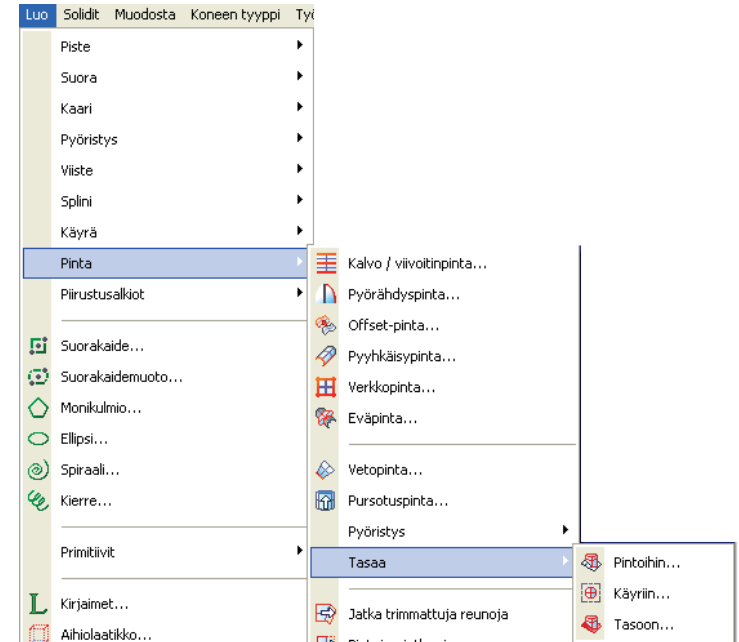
Luo Solidit Muodosta Koneen tyyppi Ty

Piste
Suora
Kaari
Pyöristys
Viiste
Splini
Käyrä
Pinta
Piirustusalkiot
Suorakaide...
Suorakaidemuoto...
Monikulmio...
Ellipsi...
Spiraali...
Kierre...
Primitiivit
Kirjaimet...
Aihiolaatikko...

Kalvo / viivoitinpinta...
Pyörähdyspinta...
Offset-pinta...
Pyyhkäisypinta...
Verkkopinta...
Eväpinta...
Vetopinta...
Pursotuspinta...
Pyöristys
Tasaa
Jatka trimmattuja reunoja
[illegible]

Pintoihin...
Käyriin...
Tasoon...